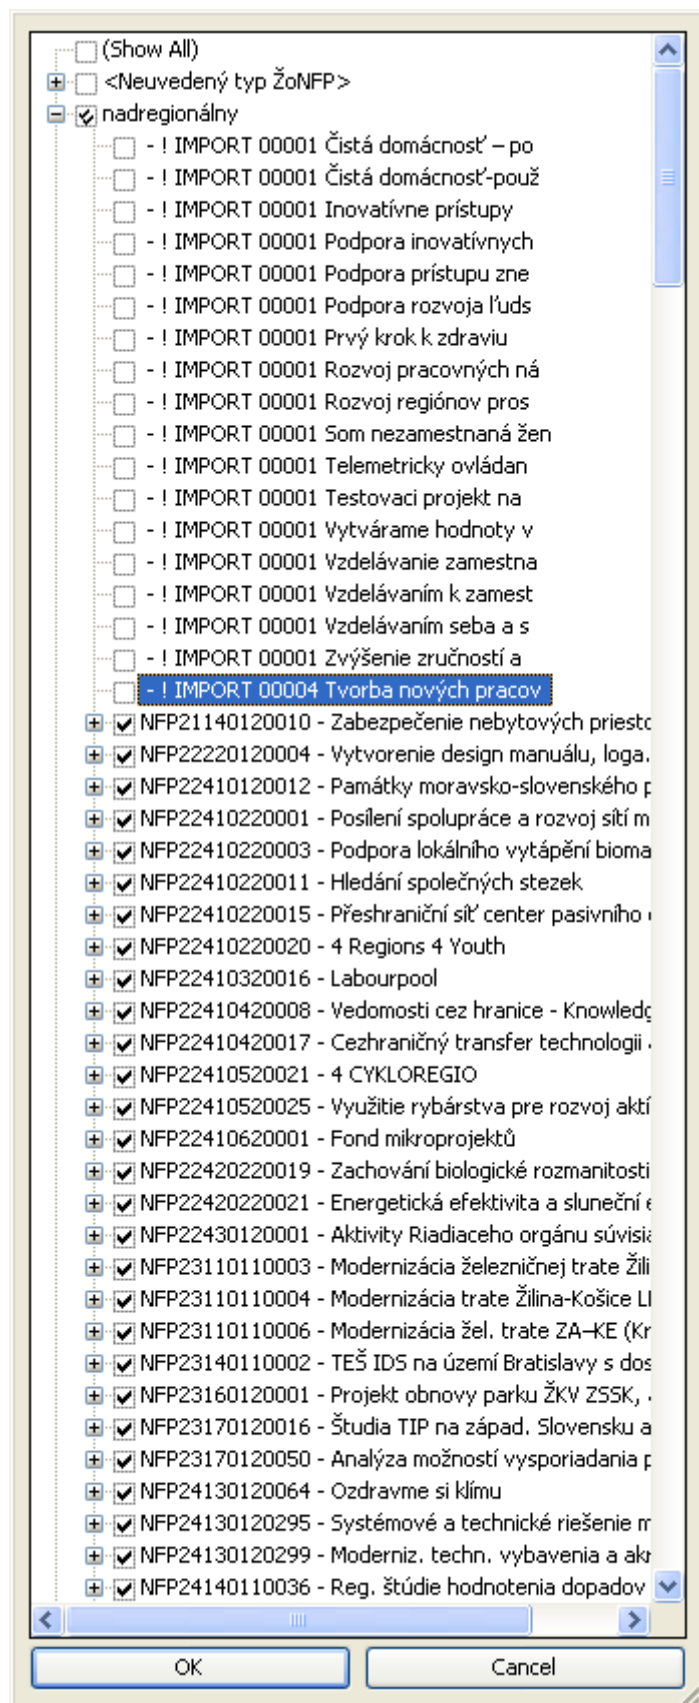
(Show All)
<Neuvedený typ ŽoNFP>
nadregionálny
- ! IMPORT 00001 Čistá domácnosť – po
- ! IMPORT 00001 Čistá domácnosť-použ
- ! IMPORT 00001 Inovatívne prístupy
- ! IMPORT 00001 Podpora inovatívnych
- ! IMPORT 00001 Podpora prístupu zne
- ! IMPORT 00001 Podpora rozvoja ľuds
- ! IMPORT 00001 Prvý krok k zdraviu
- ! IMPORT 00001 Rozvoj pracovných ná
- ! IMPORT 00001 Rozvoj regiónov pros
- ! IMPORT 00001 Som nezamestnaná žen
- ! IMPORT 00001 Telemetricky ovládan
- ! IMPORT 00001 Testovaci projekt na
- ! IMPORT 00001 Vytvárame hodnoty v
- ! IMPORT 00001 Vzdelávanie zamestna
- ! IMPORT 00001 Vzdelávaním k zamest
- ! IMPORT 00001 Vzdelávaním seba a s
- ! IMPORT 00001 Zvýšenie zručností a
- ! IMPORT 00004 Tvorba nových pracov
NFP21140120010 - Zabezpečenie nebytových priesto
NFP22220120004 - Vytvorenie design manuálu, loga.
NFP22410120012 - Památky moravsko-slovenského p
NFP22410220001 - Posílení spolupráce a rozvoj sítí m
NFP22410220003 - Podpora lokálního vytápění bioma
NFP22410220011 - Hledání společných stezek
NFP22410220015 - Přeshraniční síť center pasivního
NFP22410220020 - 4 Regions 4 Youth
NFP22410320016 - Labourpool
NFP22410420008 - Vedomosti cez hranice - Knowledg
NFP22410420017 - Cezhraničný transfer technologii
NFP22410520021 - 4 CYKLOREGIO
NFP22410520025 - Využitie rybárstva pre rozvoj aktí
NFP22410620001 - Fond mikroprojektů
NFP22420220019 - Zachování biologické rozmanitosti
NFP22420220021 - Energetická efektivita a sluneční
NFP22430120001 - Aktivity Riadiaceho orgánu súvisia
NFP23110110003 - Modernizácia železničnej trate Žili
NFP23110110004 - Modernizácia trate Žilina-Košice Ll
NFP23110110006 - Modernizácia žel. trate ZA–KE (Kr
NFP23140110002 - TEŠ IDS na území Bratislavy s dos
NFP23160120001 - Projekt obnovy parku ŽKV ZSSK,
NFP23170120016 - Študia TIP na západ. Slovensku a
NFP23170120050 - Analýza možností vysporiadania p
NFP24130120064 - Ozdravme si klímu
NFP24130120295 - Systémové a technické riešenie m
NFP24130120299 - Moderniz. techn. vybavenia a akr
NFP24140110036 - Reg. štúdie hodnotenia dopadov
OK
Cancel